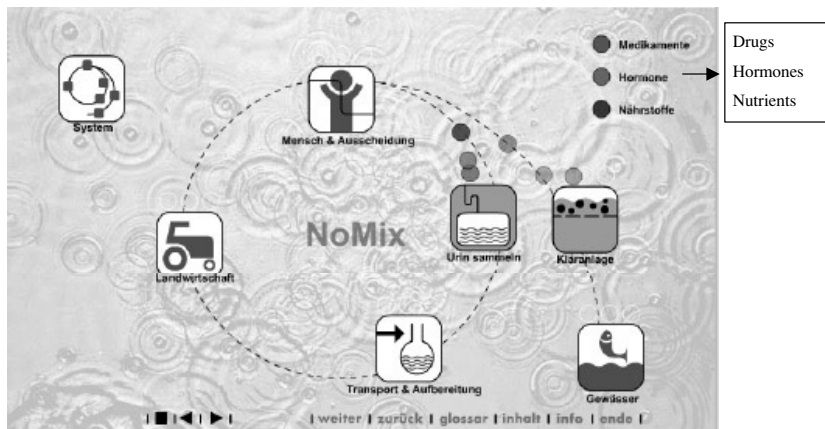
Medikamente
Hormone
Nährstoffe

Drugs
Hormones
Nutrients

System

Mensch & Ausscheidung

NoMix

Landwirtschaft

Urin sammeln

Kläranlage

Transport & Aufbereitung

Gewässer

| ■ | ◀ | ▶ |

| weiter | zurück | glossar | inhalt | info | ende |